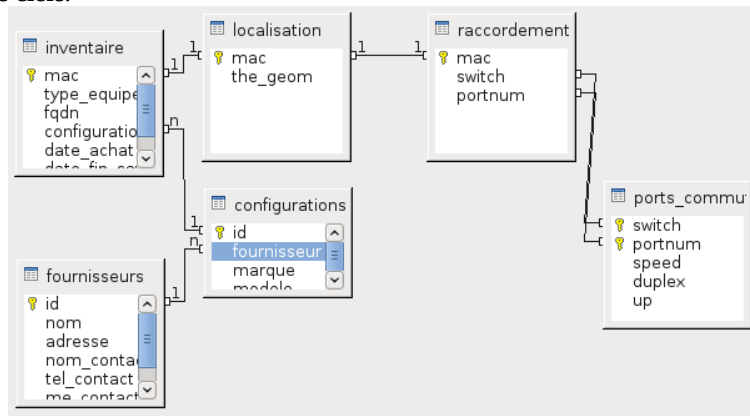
inventaire
mac
type_equipe
fqdn
configuratio
date_achat
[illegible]

localisation
mac
the_geom

raccordement
mac
switch
portnum

configurations
id
fournisseur
marque
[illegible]

fournisseurs
id
nom
adresse
nom_conta
tel_contact
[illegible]

ports_commu
switch
portnum
speed
duplex
up

1
1
1
1
n
1
n
1